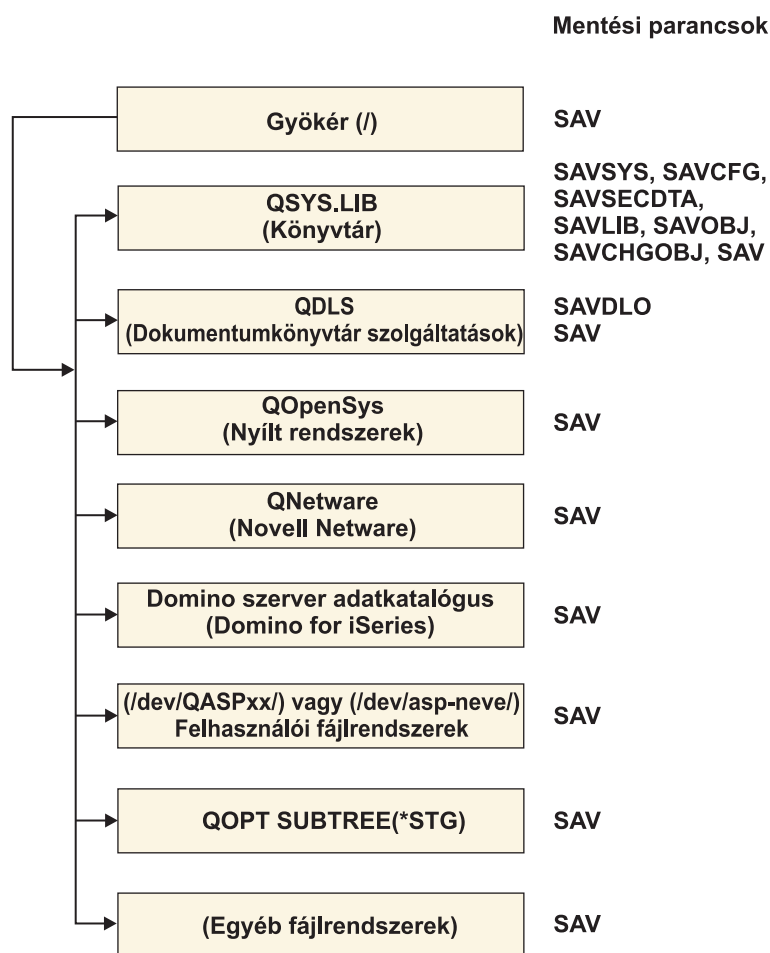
Mentési parancsok

Gyökér (/)

SAV

QSYS.LIB
(Könyvtár)

SAVSYS, SAVCFG, SAVSECDTA, SAVLIB, SAVOBJ, SAVCHGOBJ, SAV

QDLS
(Dokumentumkönyvtár szolgáltatások)

SAVDLO
SAV

QOpenSys
(Nyílt rendszerek)

SAV

QNetware
(Novell Netware)

SAV

Domino szerver adatkatalógus
(Domino for iSeries)

SAV

(/dev/QASPxx/) vagy (/dev/asp-neve/)
Felhasználói fájlrendszerek

SAV

QOPT SUBTREE(*STG)

SAV

(Egyéb fájlrendszerek)

SAV